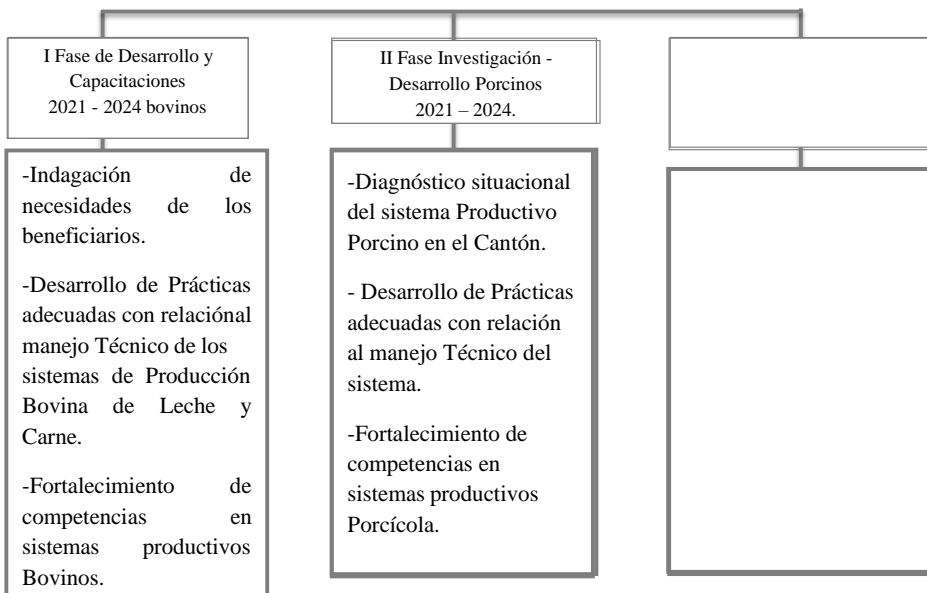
I Fase de Desarrollo y Capacitaciones
2021 - 2024 bovinos

-Indagación de necesidades de los beneficiarios.

-Desarrollo de Prácticas adecuadas con relaciónal manejo Técnico de los sistemas de Producción Bovina de Leche y Carne.

-Fortalecimiento de competencias en sistemas productivos Bovinos.

II Fase Investigación - Desarrollo Porcinos
2021 – 2024.

-Diagnóstico situacional del sistema Productivo Porcino en el Cantón.

- Desarrollo de Prácticas adecuadas con relación al manejo Técnico del sistema.

-Fortalecimiento de competencias en sistemas productivos Porcícola.